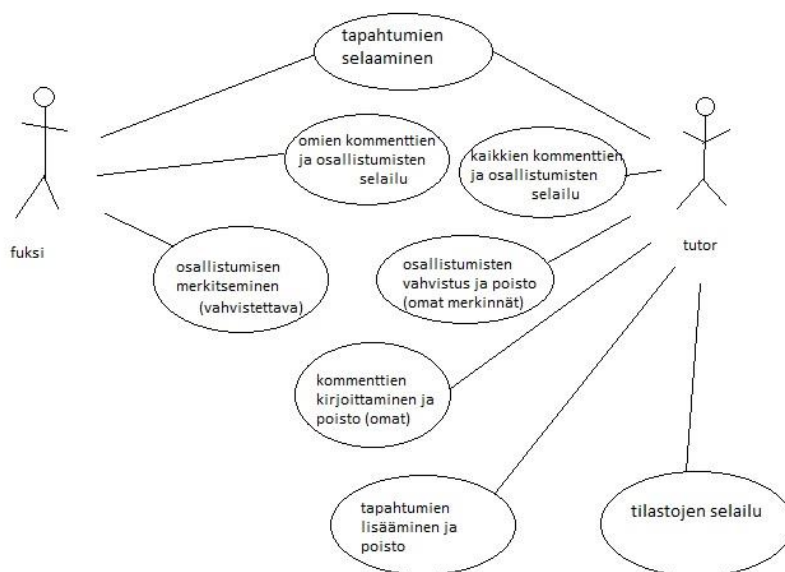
tapahtumien selaaminen

omien kommenttien ja osallistumisten selailu

kaikkien kommenttien ja osallistumisten selailu

fuksi

tutor

osallistumisen merkitseminen (vahvistettava)

osallistumisten vahvistus ja poisto (omat merkinnät)

kommenttien kirjoittaminen ja poisto (omat)

tapahtumien lisääminen ja poisto

tilastojen selailu